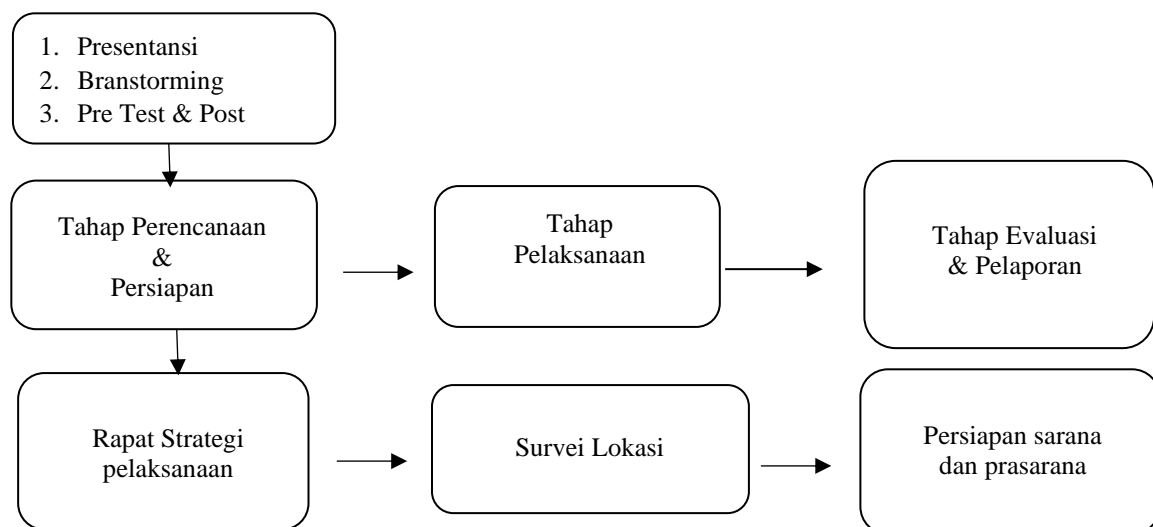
1. Presentansi
2. Branstorming
3. Pre Test & Post

Tahap Perencanaan & Persiapan

Tahap Pelaksanaan

Tahap Evaluasi & Pelaporan

Rapat Strategi pelaksanaan

Survei Lokasi

Persiapan sarana dan prasarana